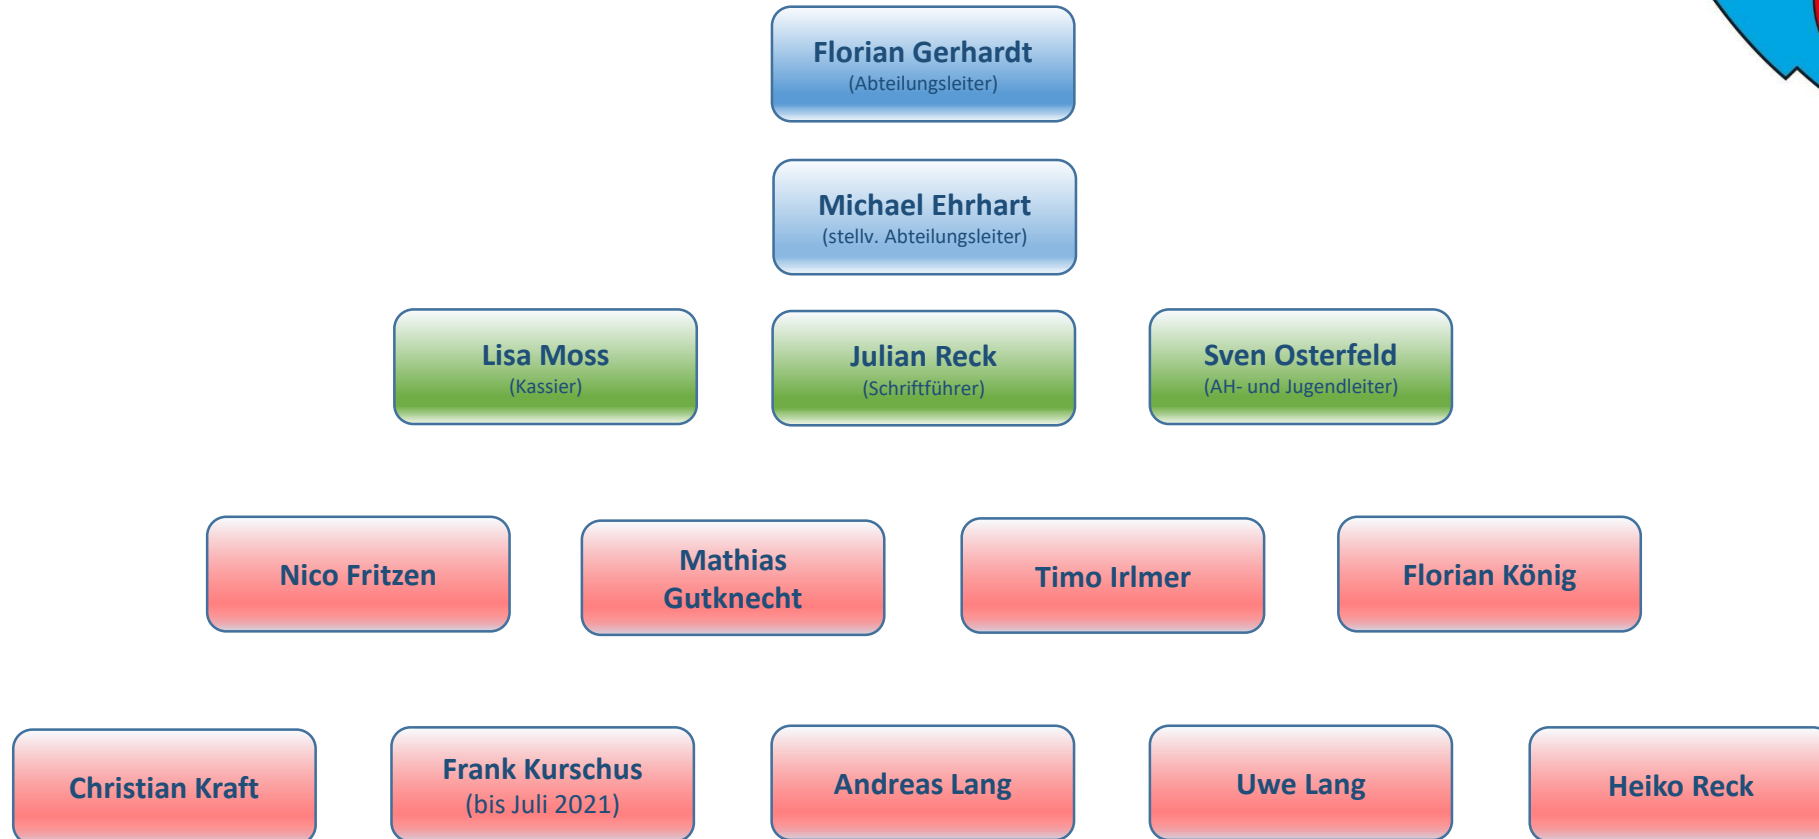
Florian Gerhardt
(Abteilungsleiter)

Michael Ehrhart
(stellv. Abteilungsleiter)

Lisa Moss
(Kassier)

Julian Reck
(Schriftführer)

Sven Osterfeld
(AH- und Jugendleiter)

Nico Fritzen

Mathias Gutknecht

Timo Irlmer

Florian König

Christian Kraft

Frank Kurschus
(bis Juli 2021)

Andreas Lang

Uwe Lang

Heiko Reck